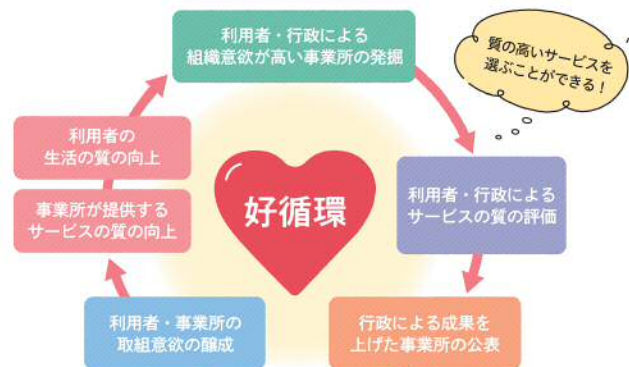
利用者・行政による
組織意欲が高い事業所の発掘

質の高いサービスを
選ぶことができる！

利用者・行政による
サービスの質の評価

行政による成果を
上げた事業所の公表

利用者・事業所の
取組意欲の醸成

事業所が提供する
サービスの質の向上

利用者の
生活の質の向上

好循環